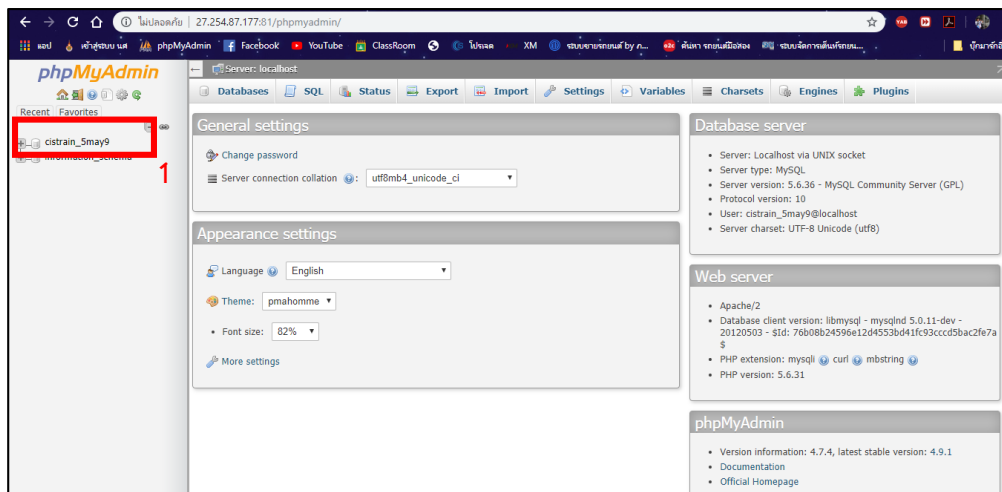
ไม่ปลอดภัย | 27.254.87.177:81/phpmyadmin/

แอป เข้าสู่ระบบ นศ phpMyAdmin Facebook YouTube ClassRoom โปรเจค XM ระบบขายรถยนต์ by ก... ค้นหา รถยนต์มือสอง ระบบจัดการเต็นท์รถยน... บุ๊กมาร์กอื่

phpMyAdmin

Recent Favorites

cistrain_5may9
information_schema

1

Server: localhost

Databases SQL Status Export Import Settings Variables Charsets Engines Plugins

General settings

Change password

Server connection collation: utf8mb4_unicode_ci

Appearance settings

Language English

Theme: pmahomme

Font size: 82%

More settings

Database server

- Server: Localhost via UNIX socket
- Server type: MySQL
- Server version: 5.6.36 - MySQL Community Server (GPL)
- Protocol version: 10
- User: cistrain_5may9@localhost
- Server charset: UTF-8 Unicode (utf8)

Web server

- Apache/2
- Database client version: libmysql - mysqlnd 5.0.11-dev - 20120503 - $Id: 76b08b24596e12d4553bd41fc93cccd5bac2fe7a $
- PHP extension: mysqli curl mbstring
- PHP version: 5.6.31

phpMyAdmin

- Version information: 4.7.4, latest stable version: 4.9.1
- Documentation
- Official Homepage